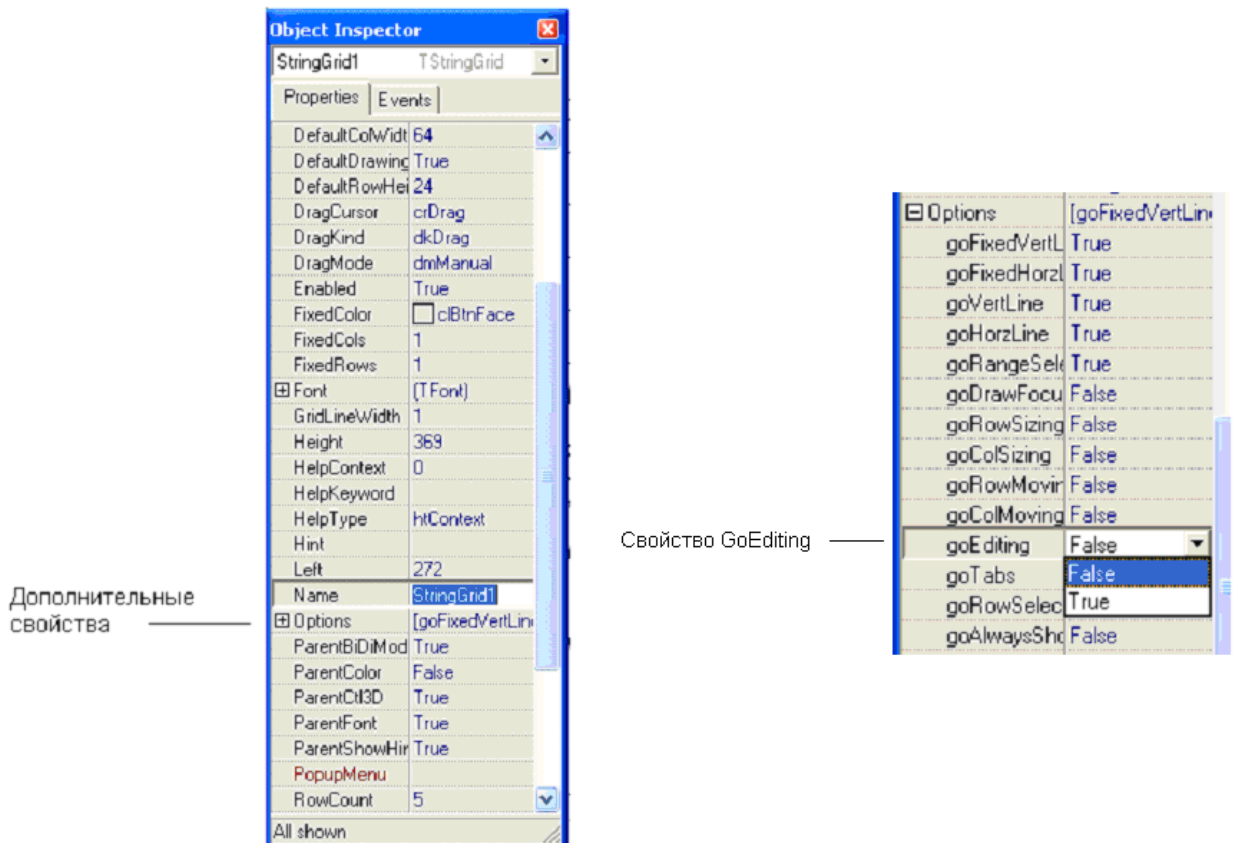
Object Inspector

StringGrid1 TStringGrid

Properties | Events

| | |
|---|---|
| DefaultColWidt | 64 |
| DefaultDrawing | True |
| DefaultRowHei | 24 |
| DragCursor | crDrag |
| DragKind | dkDrag |
| DragMode | dmManual |
| Enabled | True |
| FixedColor | clBtnFace |
| FixedCols | 1 |
| FixedRows | 1 |
| ⊞ Font | (TFont) |
| GridLineWidth | 1 |
| Height | 369 |
| HelpContext | 0 |
| HelpKeyword | |
| HelpType | htContext |
| Hint | |
| Left | 272 |
| Name | StringGrid1 |
| ⊞ Options | [goFixedVertLin |
| ParentBiDiMod | True |
| ParentColor | False |
| ParentCtl3D | True |
| ParentFont | True |
| ParentShowHir | True |
| PopupMenu | |
| RowCount | 5 |

All shown

Дополнительные свойства

Свойство GoEditing

| | |
|---|---|
| ⊟ Options | [goFixedVertLin |
| goFixedVertL | True |
| goFixedHorzl | True |
| goVertLine | True |
| goHorzLine | True |
| goRangeSele | True |
| goDrawFocu | False |
| goRowSizing | False |
| goColSizing | False |
| goRowMovir | False |
| goColMoving | False |
| goEditing | False |
| goTabs | False |
| goRowSelec | True |
| goAlwaysSho | False |